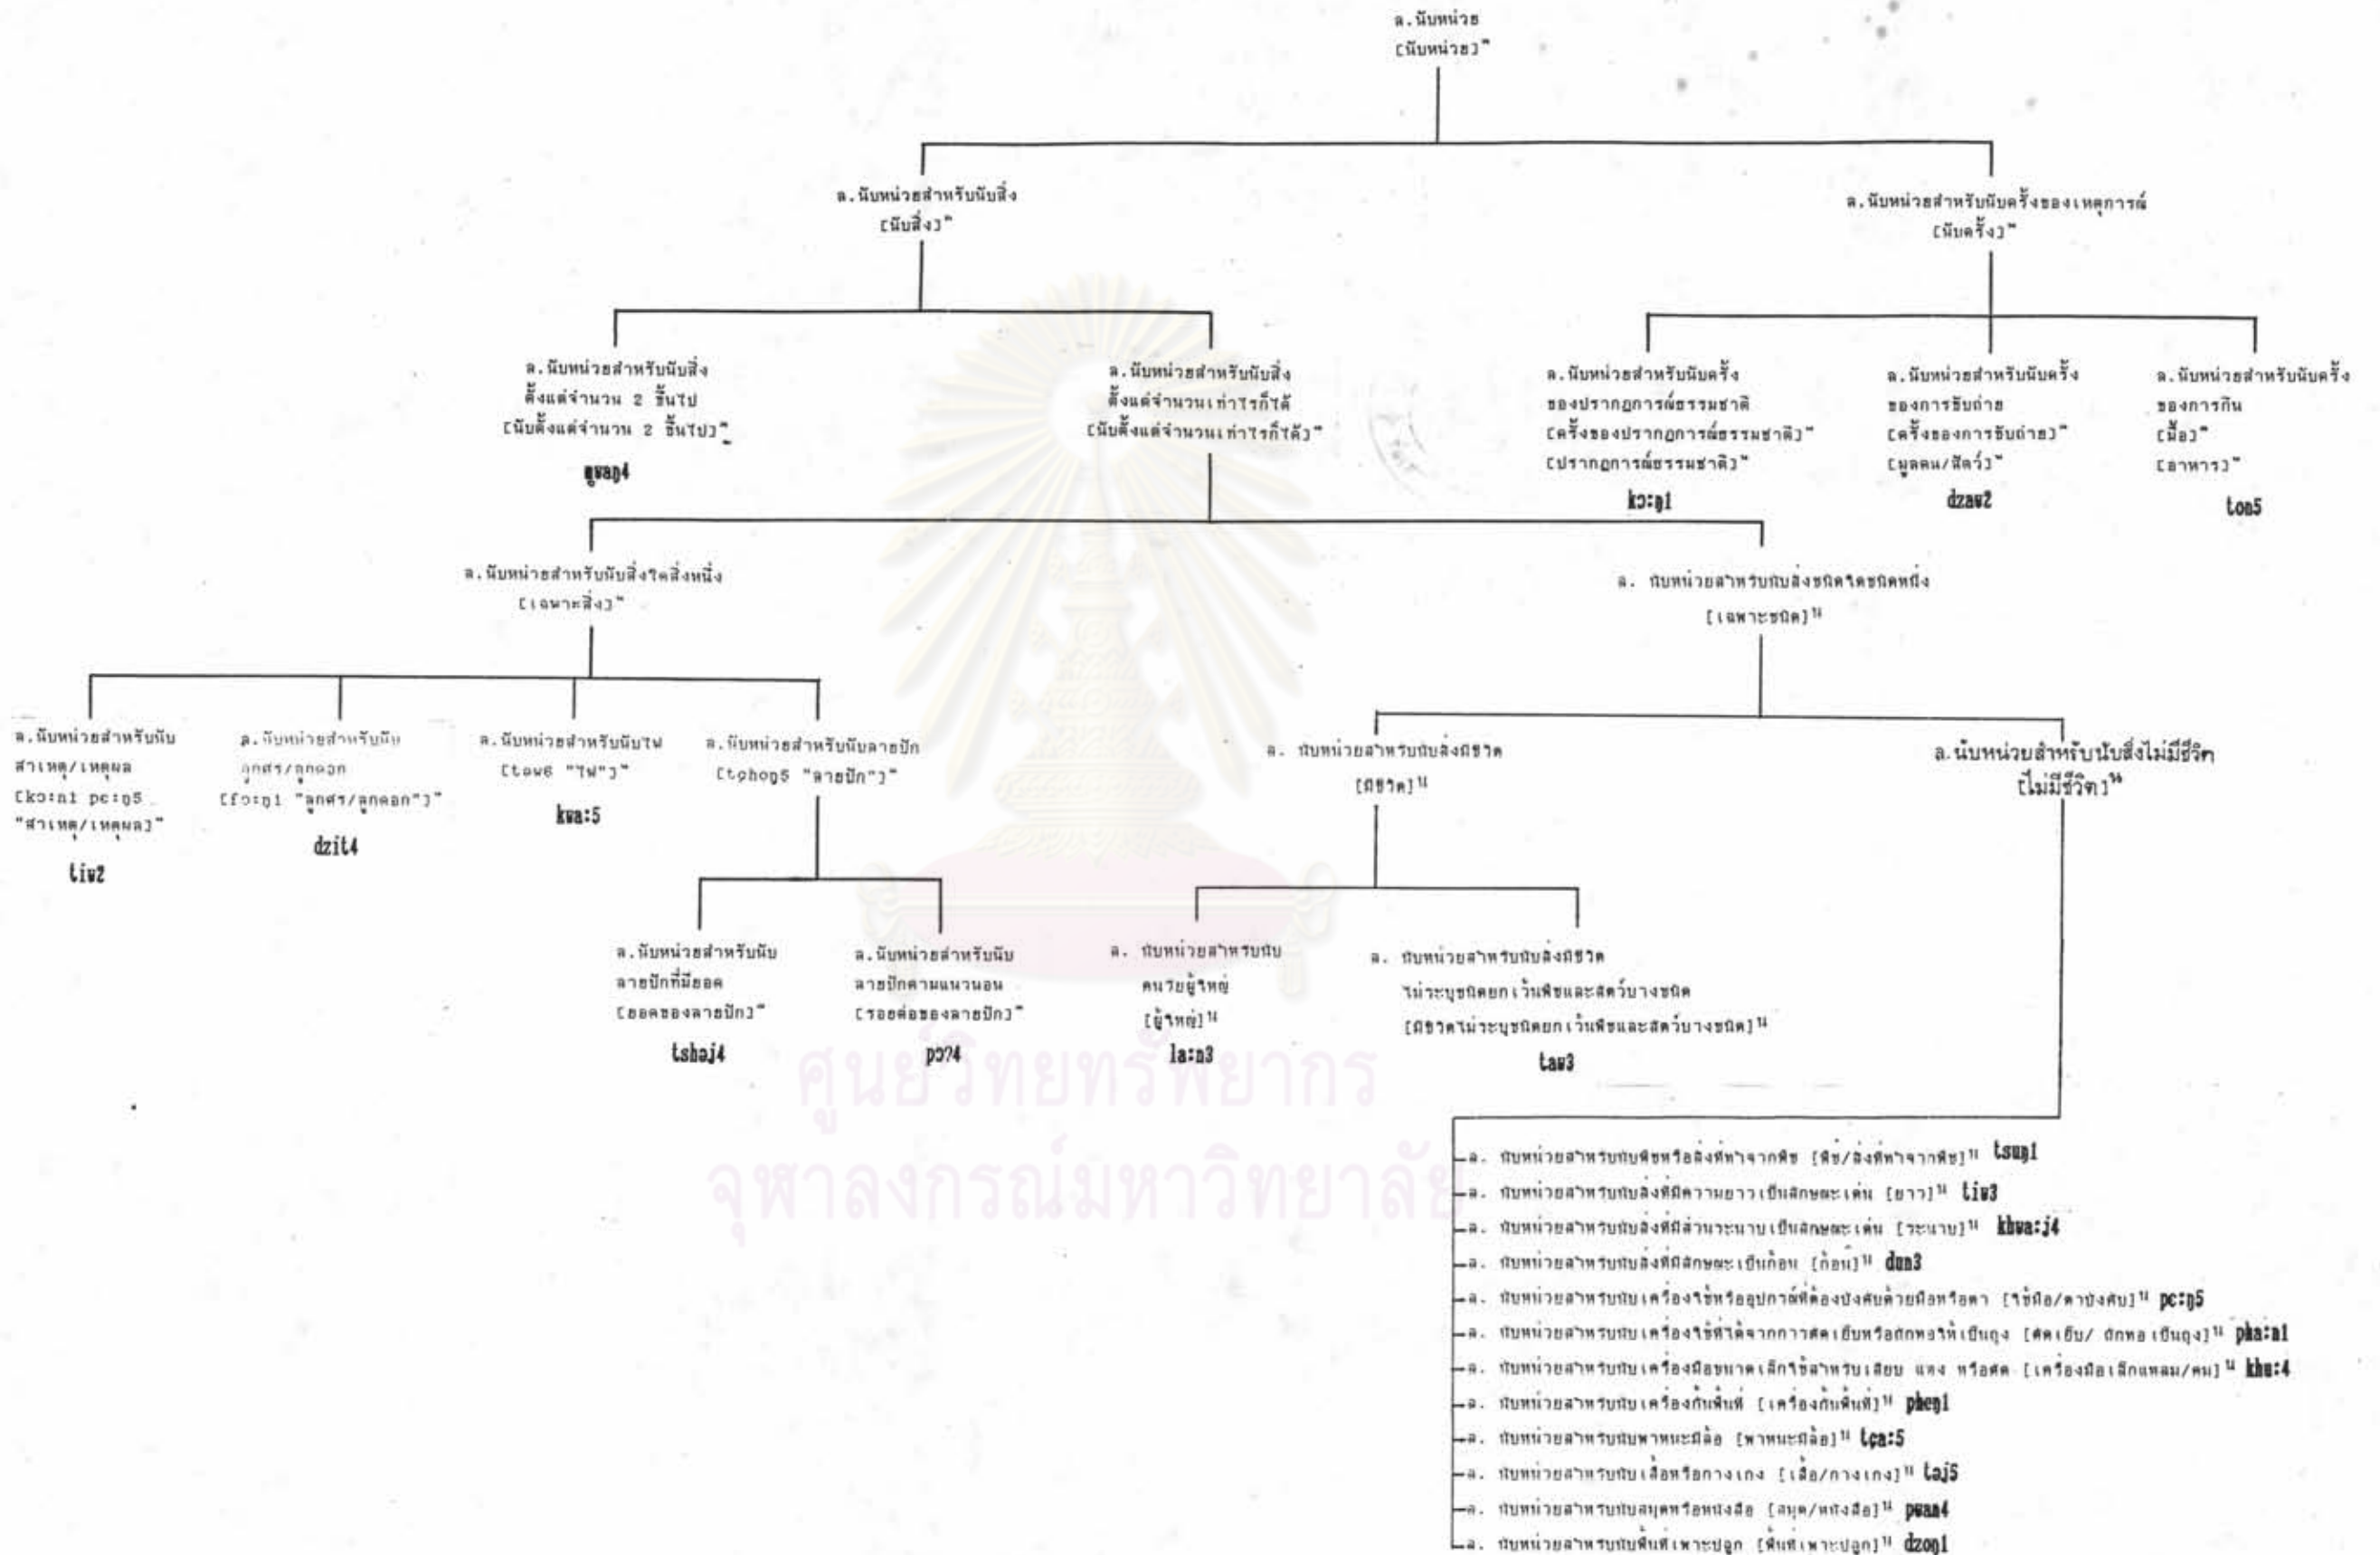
ล.นับหน่วย
[นับหน่วย]"

ล.นับหน่วยสำหรับนับสิ่ง
[นับสิ่ง]"

ล.นับหน่วยสำหรับนับครั้งของเหตุการณ์
[นับครั้ง]"

ล.นับหน่วยสำหรับนับสิ่งตั้งแต่จำนวน 2 ชิ้นไป
[นับตั้งแต่จำนวน 2 ชิ้นไป]"
ŋuap4

ล.นับหน่วยสำหรับนับสิ่งตั้งแต่จำนวนเท่าไรก็ได้
[นับตั้งแต่จำนวนเท่าไรก็ได้]"

ล.นับหน่วยสำหรับนับครั้งของปรากฏการณ์ธรรมชาติ
[ครั้งของปรากฏการณ์ธรรมชาติ]"
[ปรากฏการณ์ธรรมชาติ]"
kɔːŋ1

ล.นับหน่วยสำหรับนับครั้งของการขับถ่าย
[ครั้งของการขับถ่าย]"
[มูลคน/สัตว์]"
dzau2

ล.นับหน่วยสำหรับนับครั้งของการกิน
[มื้อ]"
[อาหาร]"
ton5

ล.นับหน่วยสำหรับนับสิ่งใดสิ่งหนึ่ง
[เฉพาะสิ่ง]"

ล. นับหน่วยสำหรับนับสิ่งชนิดใดชนิดหนึ่ง
[เฉพาะชนิด]"

ล.นับหน่วยสำหรับนับสาเหตุ/เหตุผล
[kɔːn1 pɛːŋ5 "สาเหตุ/เหตุผล]"
tiu2

ล.นับหน่วยสำหรับนับลูกศร/ลูกดอก
[fɔːŋ1 "ลูกศร/ลูกดอก"]"
dzit4

ล.นับหน่วยสำหรับนับไพ่
[tau6 "ไพ่"]"
kua:5

ล.นับหน่วยสำหรับนับลายปัก
[tɕhoŋ5 "ลายปัก"]"

ล. นับหน่วยสำหรับนับสิ่งมีชีวิต
[มีชีวิต]"

ล.นับหน่วยสำหรับนับสิ่งไม่มีชีวิต
[ไม่มีชีวิต]"

ล.นับหน่วยสำหรับนับลายปักที่มีดอก
[ดอกของลายปัก]"
tshaj4

ล.นับหน่วยสำหรับนับลายปักตามแนวนอน
[รอยต่อของลายปัก]"
pɔ?4

ล. นับหน่วยสำหรับนับคนวัยผู้ใหญ่
[ผู้ใหญ่]"
la:n3

ล. นับหน่วยสำหรับนับสิ่งมีชีวิตไม่ระบุชนิดยกเว้นพืชและสัตว์บางชนิด
[มีชีวิตไม่ระบุชนิดยกเว้นพืชและสัตว์บางชนิด]"
tau3

ล. นับหน่วยสำหรับนับพืชหรือสิ่งที่ทำจากพืช [พืช/สิ่งที่ทำจากพืช]" tsuŋ1
ล. นับหน่วยสำหรับนับสิ่งที่มีความยาวเป็นลักษณะเด่น [ยาว]" tiu3
ล. นับหน่วยสำหรับนับสิ่งที่มีส่วนระนาบเป็นลักษณะเด่น [ระนาบ]" khua:j4
ล. นับหน่วยสำหรับนับสิ่งที่มีลักษณะเป็นก้อน [ก้อน]" dun3
ล. นับหน่วยสำหรับนับเครื่องใช้หรืออุปกรณ์ที่ต้องบังคับด้วยมือหรือตา [ใช้มือ/ตาบังคับ]" pɛːŋ5
ล. นับหน่วยสำหรับนับเครื่องใช้ที่ได้จากการตัดเย็บหรือถักทอให้เป็นถุง [ตัดเย็บ/ ถักทอเป็นถุง]" pha:n1
ล. นับหน่วยสำหรับนับเครื่องมือขนาดเล็กใช้สำหรับเสียบ แทง หรือตัด [เครื่องมือเล็กแหลม/คม]" khu:4
ล. นับหน่วยสำหรับนับเครื่องกันพื้นที่ [เครื่องกันพื้นที่]" pheŋ1
ล. นับหน่วยสำหรับนับพาหนะมีล้อ [พาหนะมีล้อ]" tɕa:5
ล. นับหน่วยสำหรับนับเสื้อหรือกางเกง [เสื้อ/กางเกง]" taj5
ล. นับหน่วยสำหรับนับสมุดหรือหนังสือ [สมุด/หนังสือ]" puan4
ล. นับหน่วยสำหรับนับพื้นที่เพาะปลูก [พื้นที่เพาะปลูก]" dzoŋ1

ศูนย์วิทยทรัพยากร
จุฬาลงกรณ์มหาวิทยาลัย